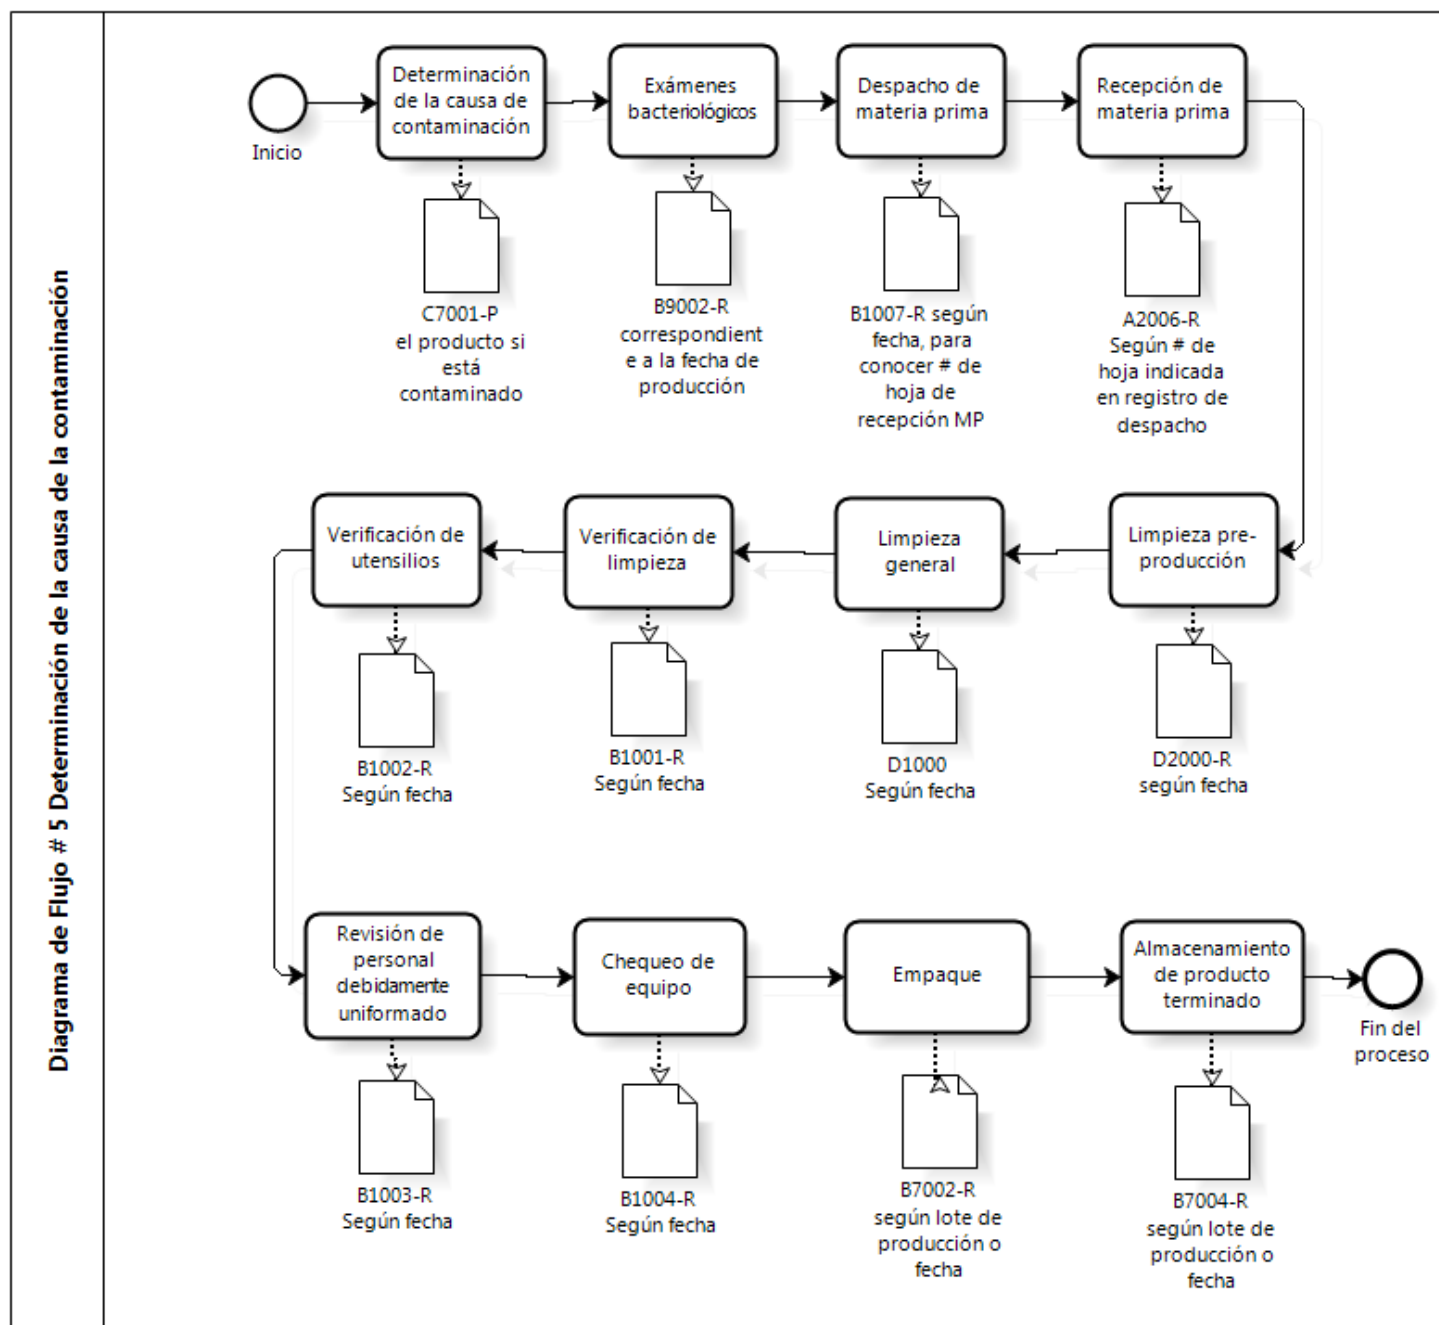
Diagrama de Flujo # 5 Determinación de la causa de la contaminación

Inicio

Determinación de la causa de contaminación

C7001-P el producto si está contaminado

Exámenes bacteriológicos

B9002-R correspondient e a la fecha de producción

Despacho de materia prima

B1007-R según fecha, para conocer # de hoja de recepción MP

Recepción de materia prima

A2006-R Según # de hoja indicada en registro de despacho

Limpieza pre-producción

D2000-R según fecha

Limpieza general

D1000 Según fecha

Verificación de limpieza

B1001-R Según fecha

Verificación de utensilios

B1002-R Según fecha

Revisión de personal debidamente uniformado

B1003-R Según fecha

Chequeo de equipo

B1004-R Según fecha

Empaque

B7002-R según lote de producción o fecha

Almacenamiento de producto terminado

B7004-R según lote de producción o fecha

Fin del proceso